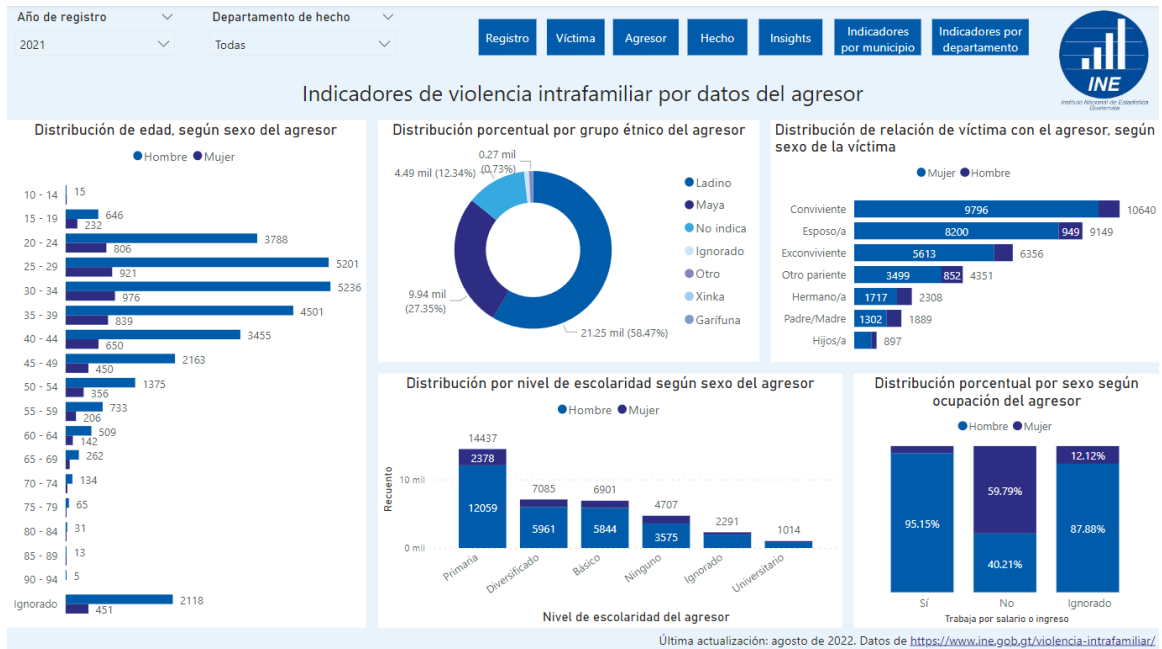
Año de registro
2021
Departamento de hecho
Todas

Registro
Víctima
Agresor
Hecho
Insights
Indicadores por municipio
Indicadores por departamento

INE
Instituto Nacional de Estadística Guatemala

Indicadores de violencia intrafamiliar por datos del agresor

Distribución de edad, según sexo del agresor
Hombre Mujer

| Edad | Hombre | Mujer |
|---|---|---|
| 10 - 14 | 15 | |
| 15 - 19 | 646 | 232 |
| 20 - 24 | 3788 | 806 |
| 25 - 29 | 5201 | 921 |
| 30 - 34 | 5236 | 976 |
| 35 - 39 | 4501 | 839 |
| 40 - 44 | 3455 | 650 |
| 45 - 49 | 2163 | 450 |
| 50 - 54 | 1375 | 356 |
| 55 - 59 | 733 | 206 |
| 60 - 64 | 509 | 142 |
| 65 - 69 | 262 | |
| 70 - 74 | 134 | |
| 75 - 79 | 65 | |
| 80 - 84 | 31 | |
| 85 - 89 | 13 | |
| 90 - 94 | 5 | |
| Ignorado | 2118 | 451 |

Distribución porcentual por grupo étnico del agresor
0.27 mil (0.73%)
4.49 mil (12.34%)
9.94 mil (27.35%)
21.25 mil (58.47%)
Ladino
Maya
No indica
Ignorado
Otro
Xinka
Garífuna

Distribución de relación de víctima con el agresor, según sexo de la víctima
Mujer Hombre
Conviviente 9796 10640
Esposo/a 8200 949 9149
Exconviviente 5613 6356
Otro pariente 3499 852 4351
Hermano/a 1717 2308
Padre/Madre 1302 1889
Hijos/a 897

Distribución por nivel de escolaridad según sexo del agresor
Hombre Mujer
Recuento
10 mil
0 mil
Primaria 14437 2378 12059
Diversificado 7085 5961
Básico 6901 5844
Ninguno 4707 3575
Ignorado 2291
Universitario 1014
Nivel de escolaridad del agresor

Distribución porcentual por sexo según ocupación del agresor
Hombre Mujer
Sí 95.15%
No 59.79% 40.21%
Ignorado 12.12% 87.88%
Trabaja por salario o ingreso

Última actualización: agosto de 2022. Datos de https://www.ine.gob.gt/violencia-intrafamiliar/